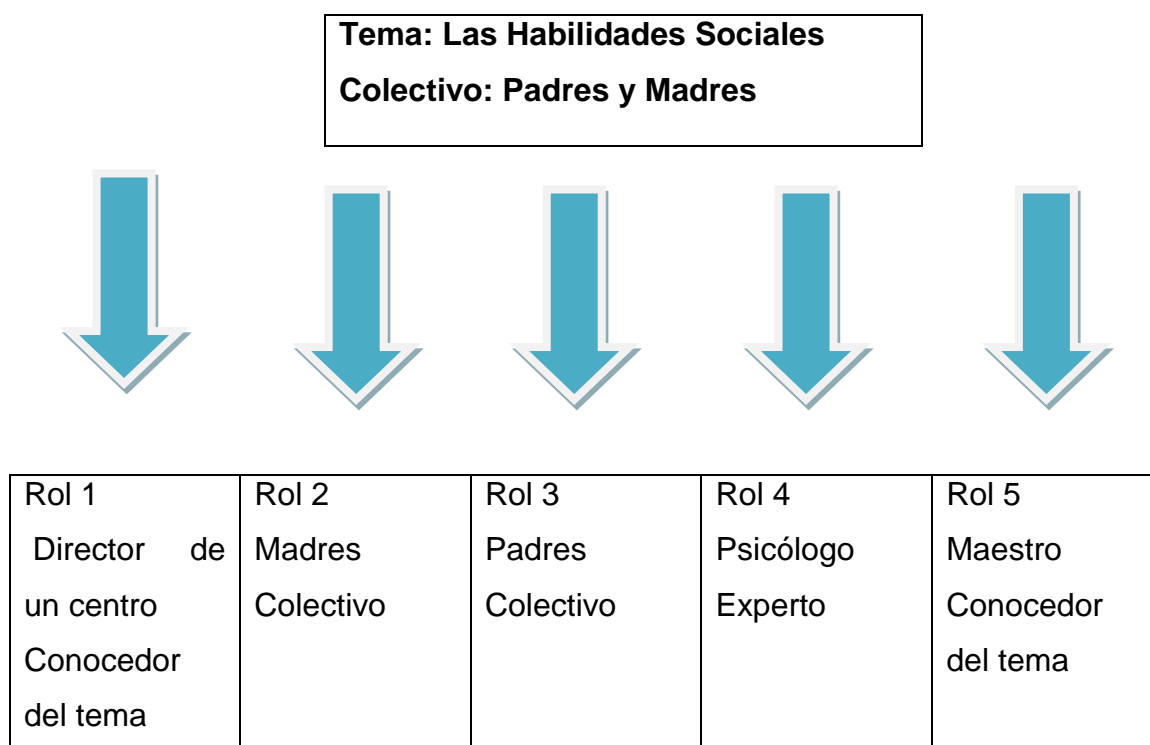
Tema: Las Habilidades Sociales

Colectivo: Padres y Madres

| Rol 1 Director de un centro Conocedor del tema | Rol 2 Madres Colectivo | Rol 3 Padres Colectivo | Rol 4 Psicólogo Experto | Rol 5 Maestro Conocedor del tema |
|---|---|---|---|---|